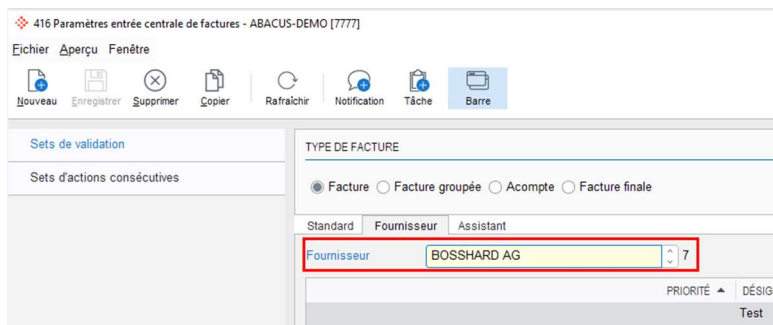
416 Paramètres entrée centrale de factures - ABACUS-DEMO [7777]

Fichier Aperçu Fenêtre

Nouveau Enregistrer Supprimer Copier Rafraîchir Notification Tâche Barre

Sets de validation

Sets d'actions consécutives

TYPE DE FACTURE

Facture Facture groupée Acompte Facture finale

Standard Fournisseur Assistant

Fournisseur BOSSHARD AG 7

PRIORITÉ ▲ DÉSIG

Test